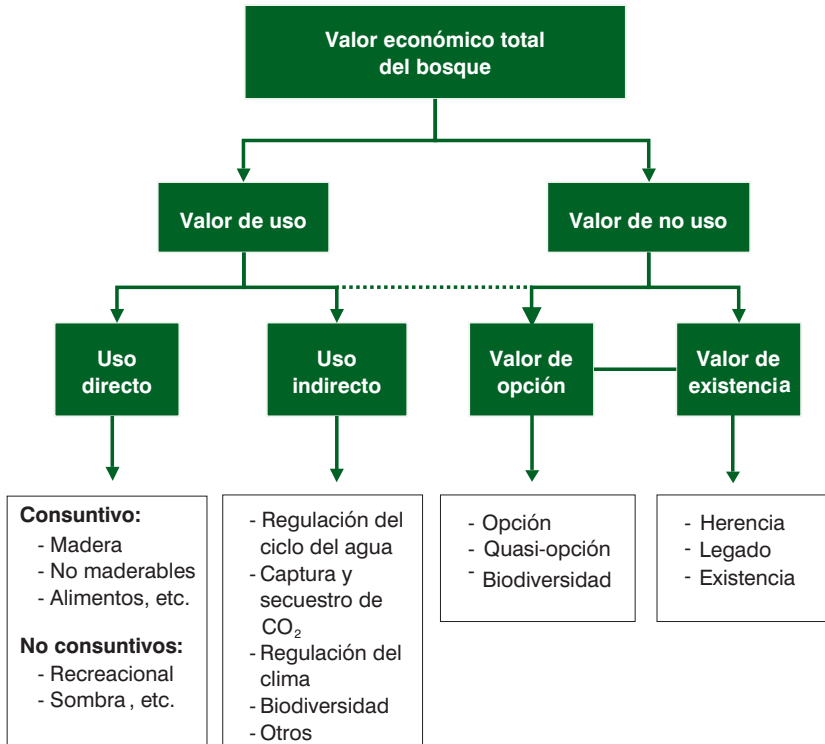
Valor económico total del bosque

Valor de uso

Valor de no uso

Uso directo

Uso indirecto

Valor de opción

Valor de existencia

Consuntivo:
- Madera
- No maderables
- Alimentos, etc.

No consuntivos:
- Recreacional
- Sombra , etc.

- Regulación del ciclo del agua
- Captura y secuestro de $CO_2$
- Regulación del clima
- Biodiversidad
- Otros

- Opción
- Quasi-opción
- Biodiversidad

- Herencia
- Legado
- Existencia